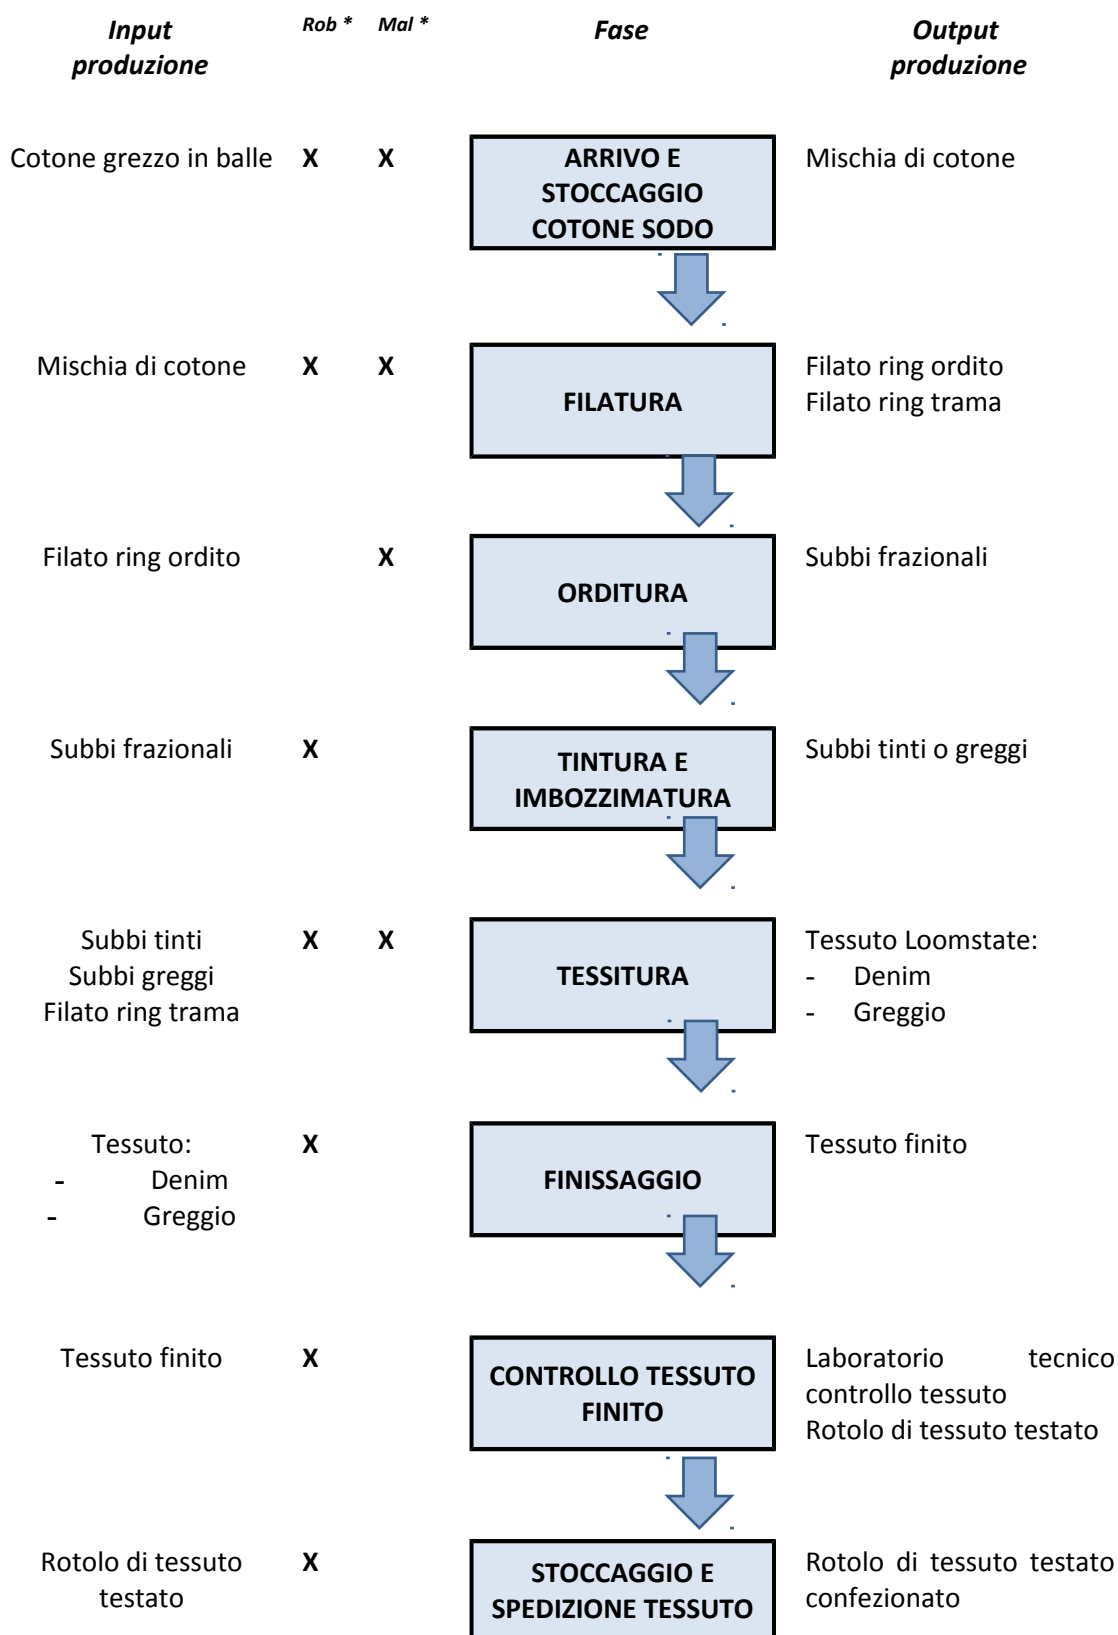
| Input produzione | Rob * | Mal * | Fase | Output produzione |
|---|---|---|---|---|
| Cotone grezzo in balle | X | X | ARRIVO E STOCCAGGIO COTONE SODO | Mischia di cotone |
| Mischia di cotone | X | X | FILATURA | Filato ring ordito<br>Filato ring trama |
| Filato ring ordito | | X | ORDITURA | Subbi frazionali |
| Subbi frazionali | X | | TINTURA E IMBOZZIMATURA | Subbi tinti o greggi |
| Subbi tinti<br>Subbi greggi<br>Filato ring trama | X | X | TESSITURA | Tessuto Loomstate:<br>- Denim<br>- Greggio |
| Tessuto:<br>- Denim<br>- Greggio | X | | FINISSAGGIO | Tessuto finito |
| Tessuto finito | X | | CONTROLLO TESSUTO FINITO | Laboratorio tecnico controllo tessuto<br>Rotolo di tessuto testato |
| Rotolo di tessuto testato | X | | STOCCAGGIO E SPEDIZIONE TESSUTO | Rotolo di tessuto testato confezionato |